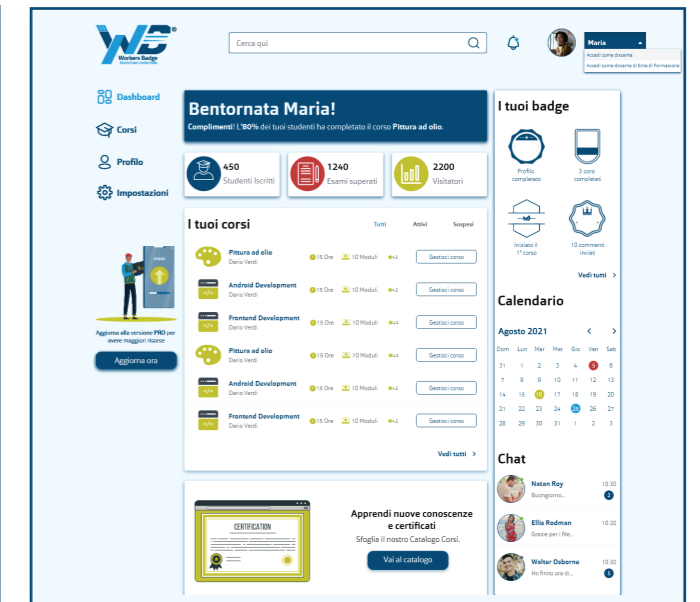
WB Workers Badge

Cerca qui

Maria
Accedi come docente
Accedi come docente di Ente di Formazione

Dashboard
Corsi
Profilo
Impostazioni

Aggiorna alla versione PRO per avere maggiori risorse
Aggiorna ora

Bentornata Maria!
Complimenti! L'80% dei tuoi studenti ha completato il corso Pittura ad olio.

450 Studenti Iscritti
1240 Esami superati
2200 Visitatori

I tuoi corsi
Tutti Attivi Sospesi

| | | | | |
|---|---|---|---|---|
| Pittura ad olio<br>Dario Verdi | 15 Ore | 10 Moduli | 4.2 | Gestisci corso |
| Android Development<br>Dario Verdi | 15 Ore | 10 Moduli | 4.3 | Gestisci corso |
| Frontend Development<br>Dario Verdi | 15 Ore | 10 Moduli | 4.3 | Gestisci corso |
| Pittura ad olio<br>Dario Verdi | 15 Ore | 10 Moduli | 4.2 | Gestisci corso |
| Android Development<br>Dario Verdi | 15 Ore | 10 Moduli | 4.3 | Gestisci corso |
| Frontend Development<br>Dario Verdi | 15 Ore | 10 Moduli | 4.3 | Gestisci corso |

Vedi tutti

CERTIFICATION

Apprendi nuove conoscenze e certificati
Sfoglia il nostro Catalogo Corsi.
Vai al catalogo

I tuoi badge
Profilo completato
3 corsi completati
Iniziato il 1° corso
10 commenti inviati
Vedi tutti

Calendario
Agosto 2021

| Dom | Lun | Mar | Mer | Gio | Ven | Sab |
|---|---|---|---|---|---|---|
| 31 | 1 | 2 | 3 | 4 | 5 | 6 |
| 7 | 8 | 9 | 10 | 11 | 12 | 13 |
| 14 | 15 | 16 | 17 | 18 | 19 | 20 |
| 21 | 22 | 23 | 24 | 25 | 26 | 27 |
| 28 | 29 | 30 | 31 | 1 | 2 | 3 |

Chat
Natan Roy 10:30 Buongiorno... 2
Ellis Rodman 10:30 Grazie per i file...
Walter Osborne 10:30 Ho finito ora di... 1